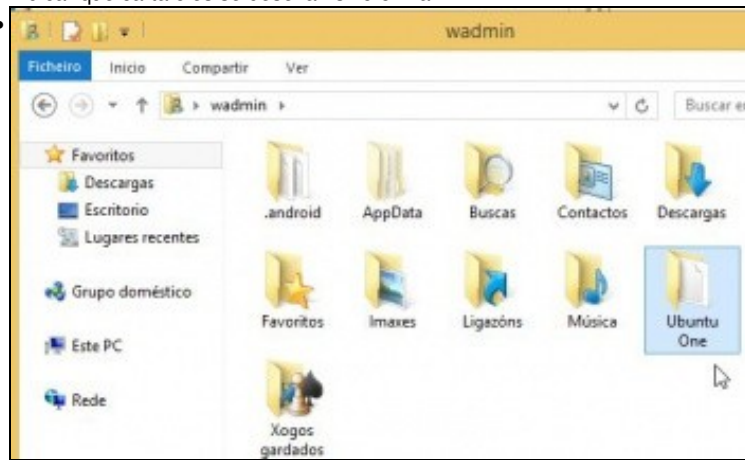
wadmin

Ficheiro Inicio Compartir Ver

wadmin ▸

Buscar e

Favoritos
Descargas
Escritorio
Lugares recentes

Grupo doméstico

Este PC

Rede

.android AppData Buscas Contactos Descargas

Favoritos Imaxes Ligazóns Música Ubuntu One

Xogos gardados